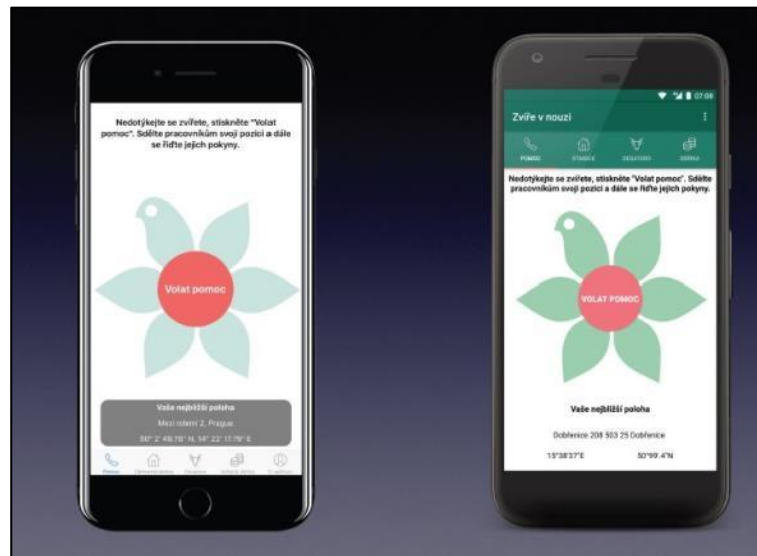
Nedotýkejte se zvířete, stiskněte "Volat pomoc". Sdělte pracovníkům svoji pozici a dále se řiďte jejich pokyny.

Volat pomoc

Vaše nejbližší poloha

Mezi rolemi 2, Prague

50° 2' 49.78" N, 14° 22' 17.78" E

Pomoc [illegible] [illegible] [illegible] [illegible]

07:08

Zvíře v nouzi

POMOC STANICE DESATERO SBÍRKA

Nedotýkejte se zvířete, stiskněte "Volat pomoc". Sdělte pracovníkům svoji pozici a dále se řiďte jejich pokyny.

VOLAT POMOC

Vaše nejbližší poloha

Dobřenice 208 503 25 Dobřenice

15°38'37"E

50°09'.4"N